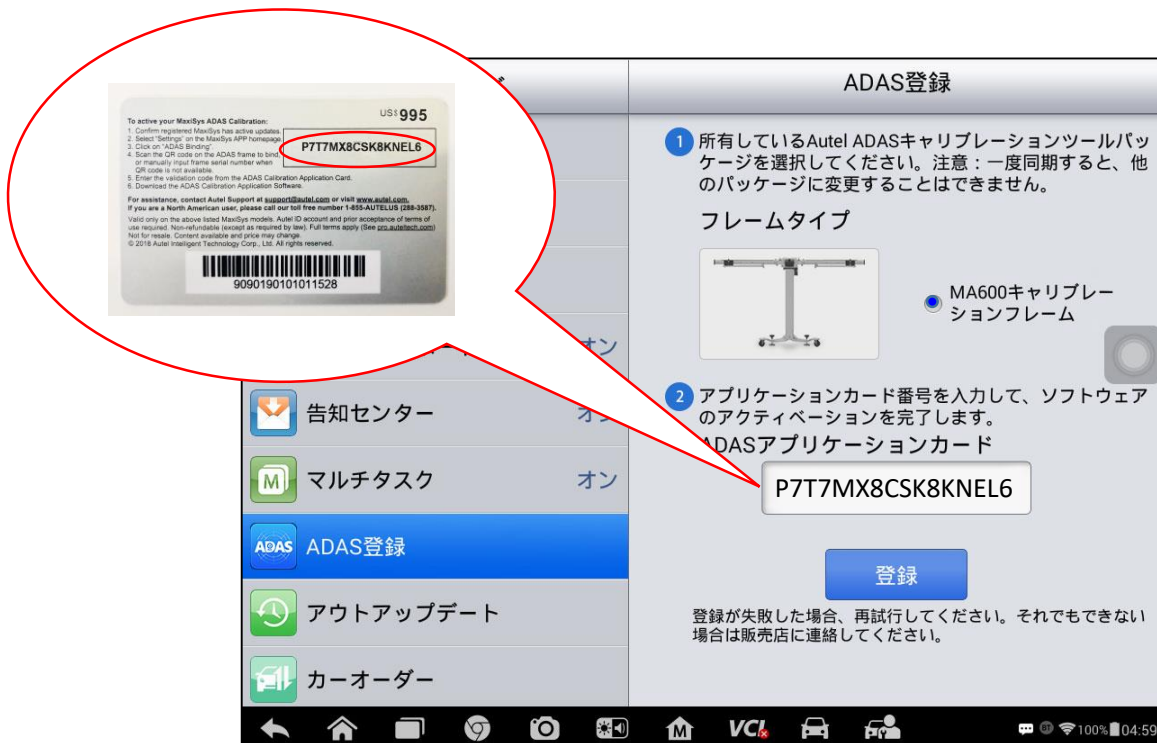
To active your MaxiSys ADAS Calibration:
1. Confirm registered MaxiSys has active updates.
2. Select "Settings" on the MaxiSys APP homepage.
3. Click on "ADAS Binding".
4. Scan the QR code on the ADAS frame to bind, or manually input frame serial number when QR code is not available.
5. Enter the validation code from the ADAS Calibration Application Card.
6. Download the ADAS Calibration Application Software.

US$995

P7T7MX8CSK8KNEL6

For assistance, contact Autel Support at support@autel.com or visit www.autel.com.
If you are a North American user, please call our toll free number 1-855-AUTELUS (288-3587).
Valid only on the above listed MaxiSys models. Autel ID account and prior acceptance of terms of use required. Non-refundable (except as required by law). Full terms apply (See pro.auteltech.com) Not for resale. Content available and price may change.
© 2018 Autel Intelligent Technology Corp., Ltd. All rights reserved.

9090190101011528

ADAS登録

1 所有しているAutel ADASキャリブレーションツールパッケージを選択してください。注意：一度同期すると、他のパッケージに変更することはできません。

フレームタイプ

MA600キャリブレーションフレーム

2 アプリケーションカード番号を入力して、ソフトウェアのアクティベーションを完了します。

ADASアプリケーションカード

P7T7MX8CSK8KNEL6

登録

登録が失敗した場合、再試行してください。それでもできない場合は販売店に連絡してください。

オン

告知センター オン

マルチタスク オン

ADAS ADAS登録

アウトアップデート

カーオーダー

VCI

100% 04:59